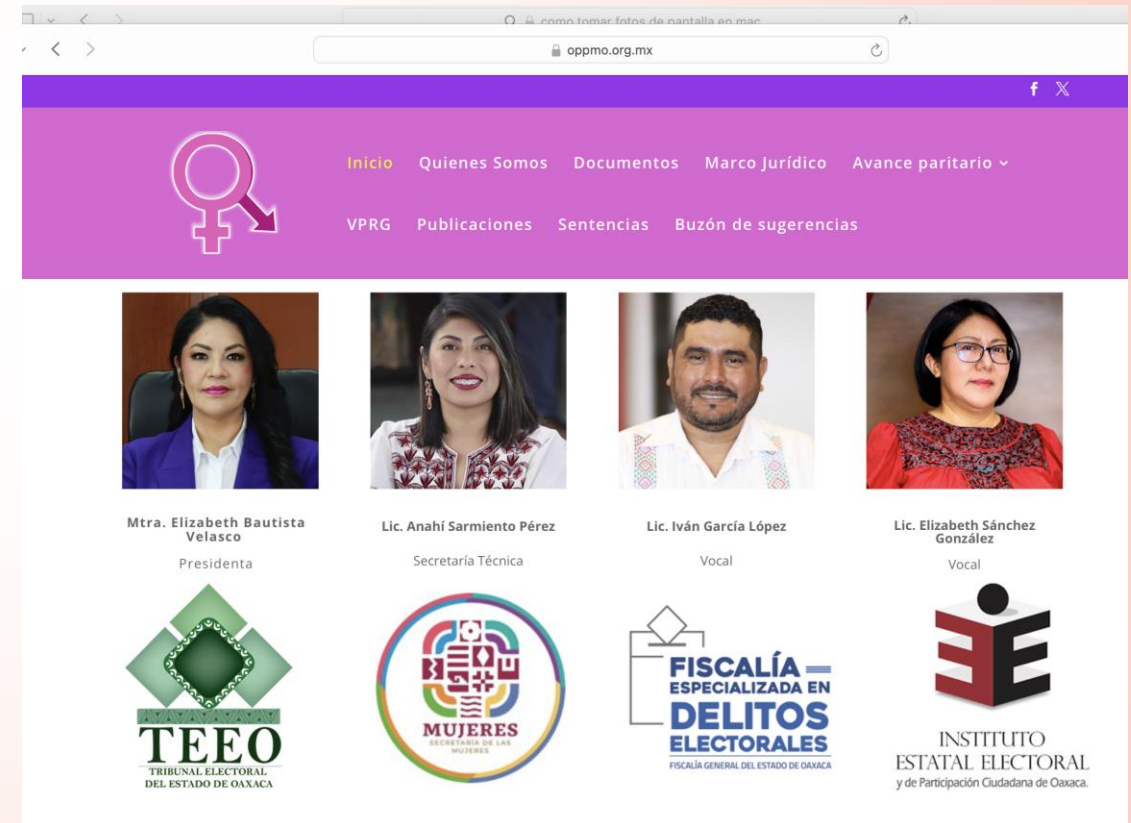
como tomar fotos de pantalla en mac

oppmo.org.mx

Inicio Quienes Somos Documentos Marco Jurídico Avance paritario

VPRG Publicaciones Sentencias Buzón de sugerencias

Mtra. Elizabeth Bautista Velasco

Presidenta

Lic. Anahí Sarmiento Pérez

Secretaría Técnica

Lic. Iván García López

Vocal

Lic. Elizabeth Sánchez González

Vocal

TEEO
TRIBUNAL ELECTORAL DEL ESTADO DE OAXACA

MUJERES
SECRETARÍA DE LAS MUJERES

FISCALÍA ESPECIALIZADA EN DELITOS ELECTORALES
FISCALÍA GENERAL DEL ESTADO DE OAXACA

INSTITUTO ESTATAL ELECTORAL
y de Participación Ciudadana de Oaxaca.